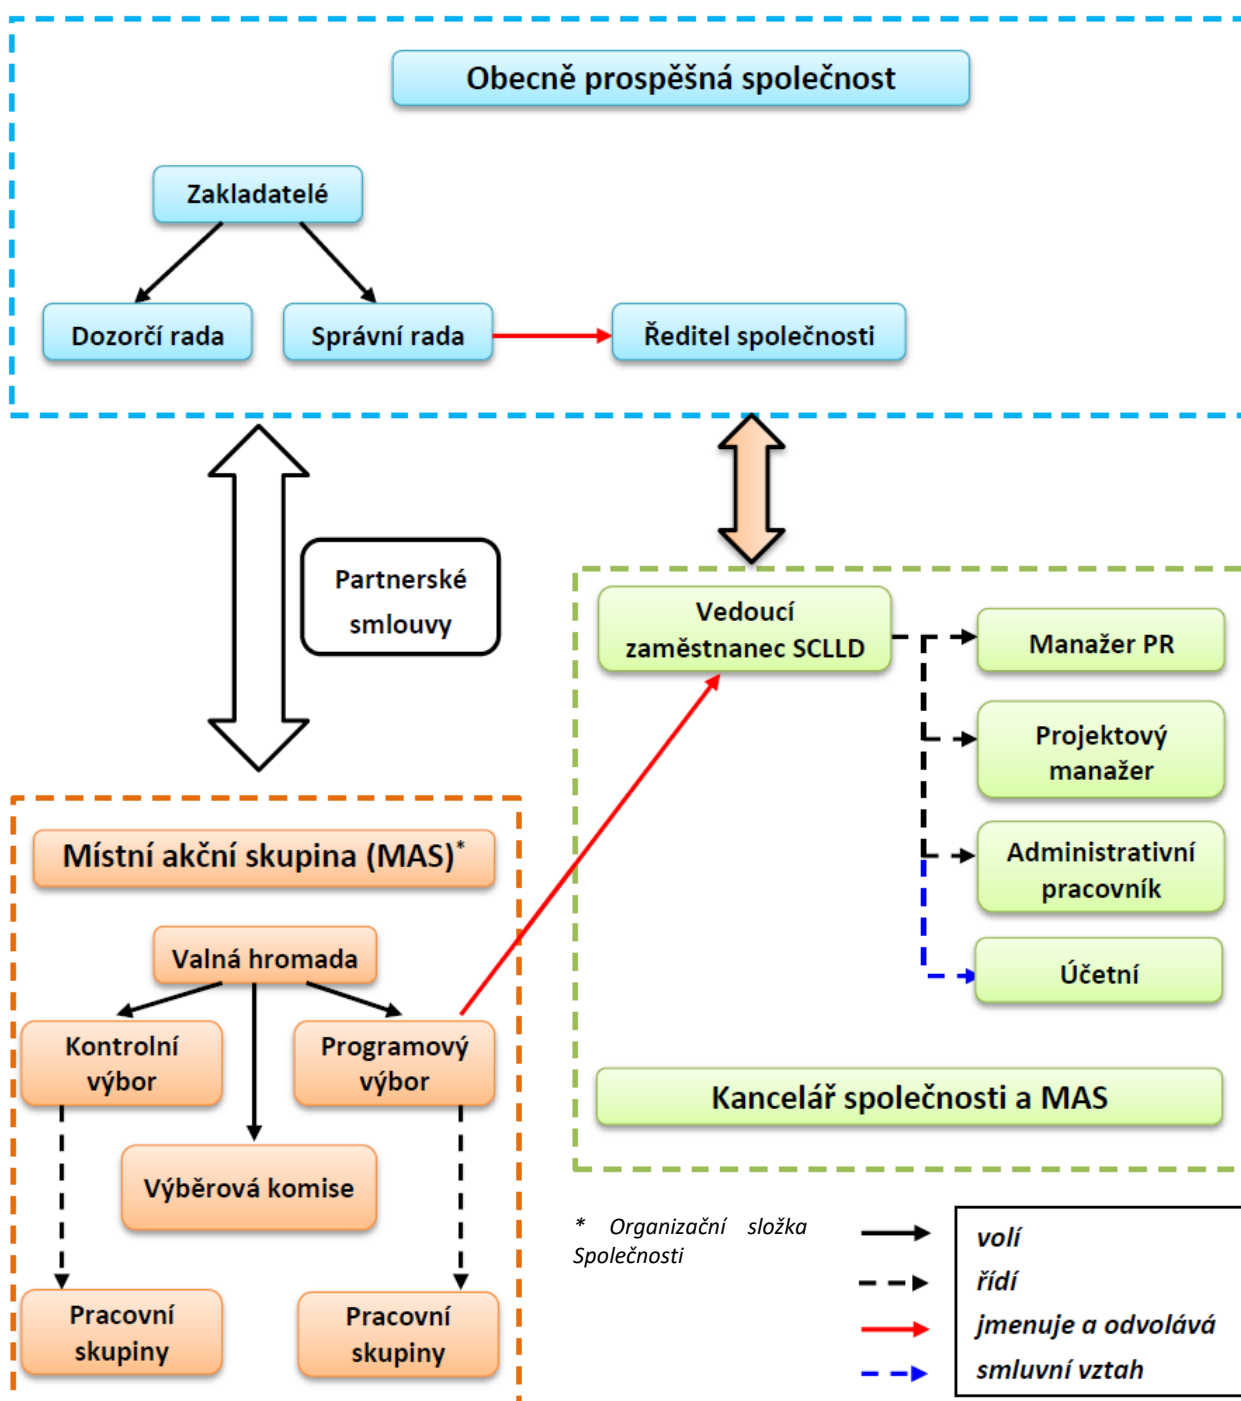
Obecně prospěšná společnost

Zakladatelé

Dozorčí rada

Správní rada

Ředitel společnosti

Partnerské smlouvy

Vedoucí zaměstnanec SCLLD

Manažer PR

Projektový manažer

Administrativní pracovník

Účetní

Kancelář společnosti a MAS

Místní akční skupina (MAS)*

Valná hromada

Kontrolní výbor

Programový výbor

Výběrová komise

Pracovní skupiny

Pracovní skupiny

* Organizační složka Společnosti

volí
řídí
jmenuje a odvolává
smluvní vztah